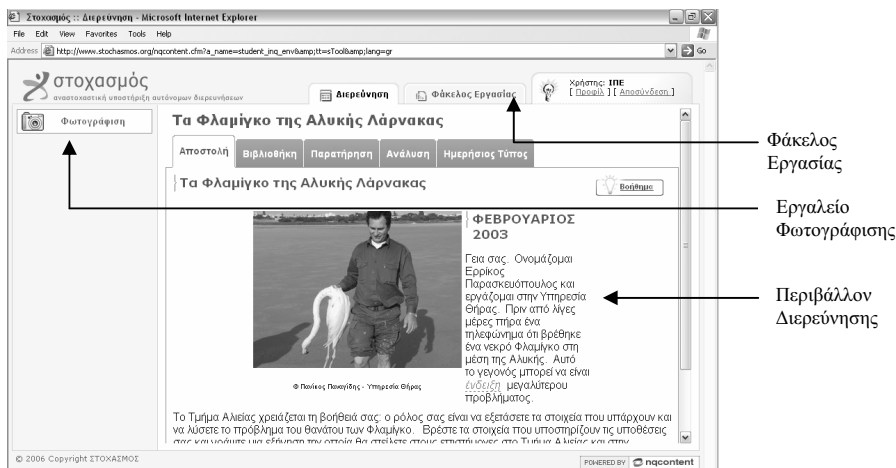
Στοχασμός :: Διερεύνηση - Microsoft Internet Explorer

File Edit View Favorites Tools Help

Address http://www.stochasmos.org/nqcontent.cfm?a_name=student_inq_env&amp;tt=sTool&amp;lang=gr Go

στοχασμός
αναστοχαστική υποστήριξη αυτόνομων διερευνήσεων

Διερεύνηση

Φάκελος Εργασίας

Χρήστης: ΙΠΕ
[ Προφίλ ] [ Αποσύνδεση ]

Φωτογράφιση

Τα Φλαμίγκο της Αλυκής Λάρνακας

Αποστολή | Βιβλιοθήκη | Παρατήρηση | Ανάλυση | Ημερήσιος Τύπος

Τα Φλαμίγκο της Αλυκής Λάρνακας

Βοήθεια

ΦΕΒΡΟΥΑΡΙΟΣ 2003

Γεια σας. Ονομάζομαι Ερρίκος Παρασκευόπουλος και εργάζομαι στην Υπηρεσία Θήρας. Πριν από λίγες μέρες πήρα ένα τηλεφώνημα ότι βρέθηκε ένα νεκρό Φλαμίγκο στη μέση της Αλυκής. Αυτό το γεγονός μπορεί να είναι ένδειξη μεγαλύτερου προβλήματος.

© Πανίκος Παναγίδης - Υπηρεσία Θήρας

Το Τμήμα Αλιείας χρειάζεται τη βοήθειά σας: ο ρόλος σας είναι να εξετάσετε τα στοιχεία που υπάρχουν και να λύσετε το πρόβλημα του θανάτου του Φλαμίγκο. Βρέστε τα στοιχεία που υποστηρίζουν τις υποθέσεις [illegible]

© 2006 Copyright ΣΤΟΧΑΣΜΟΣ

POWERED BY nqcontent

Φάκελος Εργασίας

Εργαλείο Φωτογράφισης

Περιβάλλον Διερεύνησης